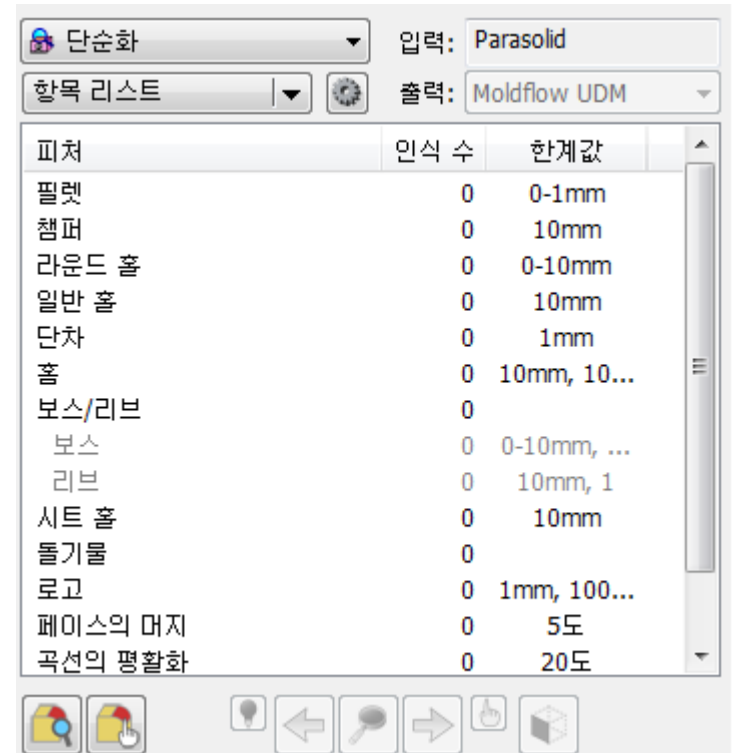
단순화
입력: Parasolid
항목 리스트
출력: Moldflow UDM

| 피처 | 인식 수 | 한계값 |
|---|---|---|
| 필렛 | 0 | 0-1mm |
| 챔퍼 | 0 | 10mm |
| 라운드 홀 | 0 | 0-10mm |
| 일반 홀 | 0 | 10mm |
| 단차 | 0 | 1mm |
| 홈 | 0 | 10mm, 10... |
| 보스/리브 | 0 | |
| 보스 | 0 | 0-10mm, ... |
| 리브 | 0 | 10mm, 1 |
| 시트 홀 | 0 | 10mm |
| 돌기물 | 0 | |
| 로고 | 0 | 1mm, 100... |
| 페이스의 머지 | 0 | 5도 |
| 곡선의 평활화 | 0 | 20도 |